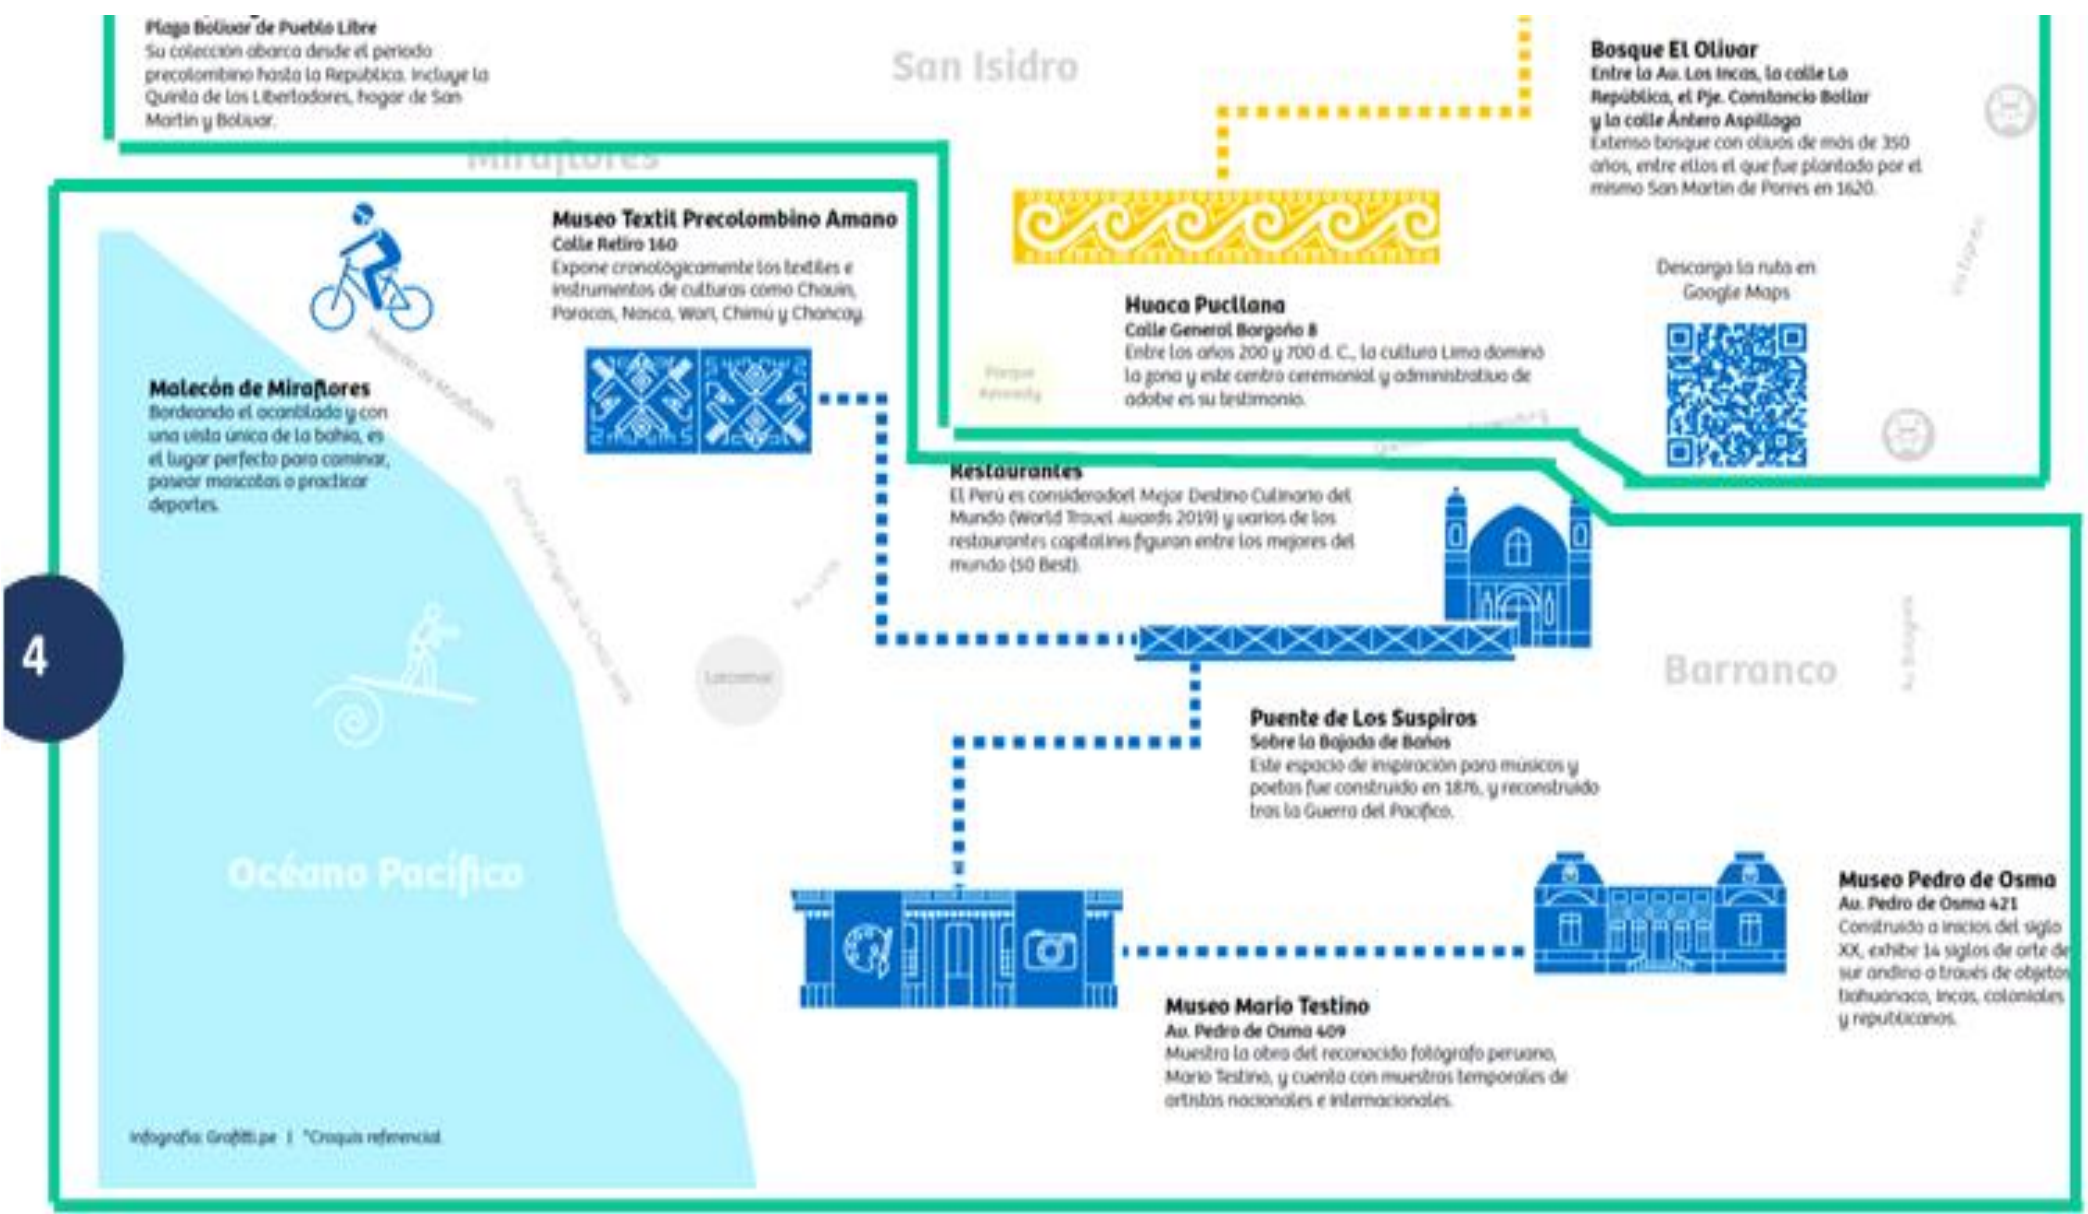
Plaza Bolívar de Pueblo Libre
Su colección abarca desde el periodo precolombino hasta la República. Incluye la Quinta de los Libertadores, hogar de San Martín y Bolívar.

San Isidro

Miraflores

Bosque El Olivar
Entre la Av. Los Incas, la calle La República, el Pje. Constancio Bolívar y la calle Ántero Aspíllaga
Extenso bosque con olivos de más de 350 años, entre ellos el que fue plantado por el mismo San Martín de Porres en 1620.

Museo Textil Precolombino Amano
Calle Retiro 160
Expone cronológicamente los textiles e instrumentos de culturas como Chavín, Paracas, Nasca, Wari, Chimú y Chancay.

Huaca Pucllana
Calle General Borgoño 8
Entre los años 200 y 700 d. C., la cultura Lima dominó la zona y este centro ceremonial y administrativo de adobe es su testimonio.

Descarga la ruta en Google Maps

Malecón de Miraflores
Bordeando el acantilado y con una vista única de la bahía, es el lugar perfecto para caminar, pasear mascotas o practicar deportes.

Parque Kennedy

Restaurantes
El Perú es considerado el Mejor Destino Culinario del Mundo (World Travel Awards 2019) y varios de los restaurantes capitalinos figuran entre los mejores del mundo (50 Best).

4

Larcomar

Barranco

Puente de Los Suspiros
Sobre la Bajada de Baños
Este espacio de inspiración para músicos y poetas fue construido en 1876, y reconstruido tras la Guerra del Pacífico.

Océano Pacífico

Museo Pedro de Osma
Av. Pedro de Osma 421
Construido a inicios del siglo XX, exhibe 14 siglos de arte del sur andino a través de objetos tiahuanaco, incas, coloniales y republicanos.

Museo Mario Testino
Av. Pedro de Osma 409
Muestra la obra del reconocido fotógrafo peruano, Mario Testino, y cuenta con muestras temporales de artistas nacionales e internacionales.

Infografía: Graffiti.pe | *Croquis referencial